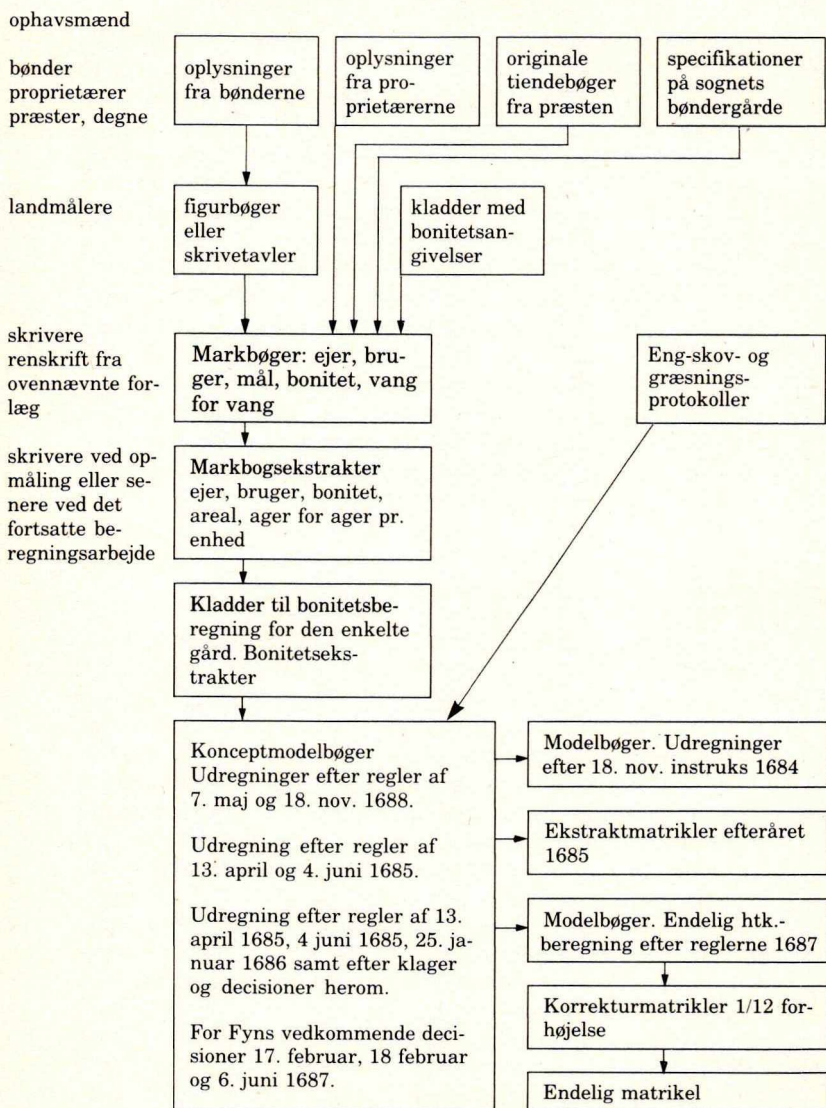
ophavsmænd

bønder proprietærer præster, degne

oplysninger fra bønderne

oplysninger fra proprietærerne

originale tiendebøger fra præsten

specifikationer på sognets bøndergårde

landmålere

figurbøger eller skrivetavler

kladder med bonitetsangivelser

skrivere renskrift fra ovennævnte forlæg

Markbøger: ejer, bruger, mål, bonitet, vang for vang

Eng-skov- og græsningsprotokoller

skrivere ved opmåling eller senere ved det fortsatte beregningsarbejde

Markbogsekstrakter ejer, bruger, bonitet, areal, ager for ager pr. enhed

Kladder til bonitetsberegning for den enkelte gård. Bonitetsekstrakter

Konceptmodelbøger Udregninger efter regler af 7. maj og 18. nov. 1688.

Udregning efter regler af 13. april og 4. juni 1685.

Udregning efter regler af 13. april 1685, 4 juni 1685, 25. januar 1686 samt efter klager og decisioner herom.

For Fyns vedkommende decisioner 17. februar, 18 februar og 6. juni 1687.

Modelbøger. Udregninger efter 18. nov. instruks 1684

Ekstraktmatrikler efteråret 1685

Modelbøger. Endelig htk.-beregning efter reglerne 1687

Korrekturmatrikler 1/12 forhøjelse

Endelig matrikel